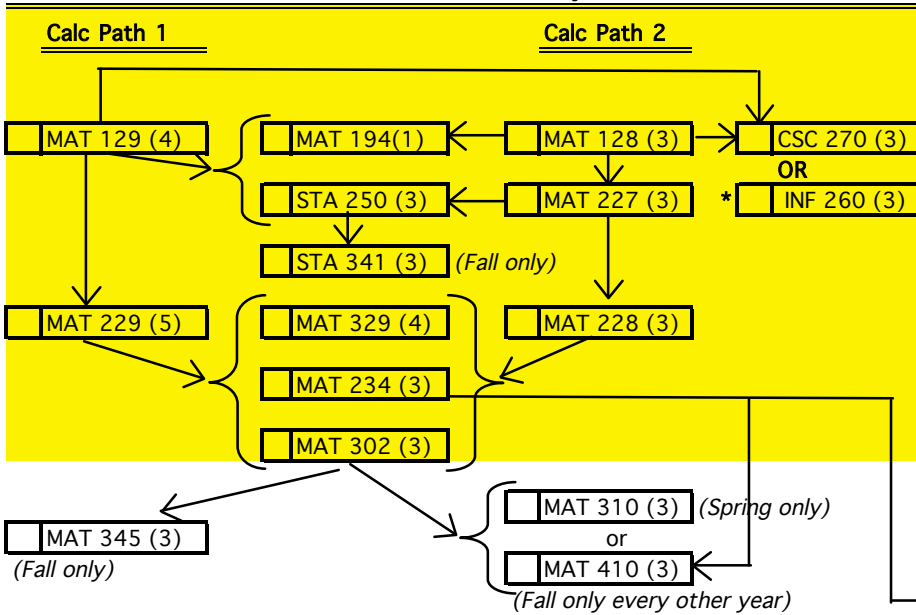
Calc Path 1

Calc Path 2

MAT 129 (4)

MAT 194(1)

MAT 128 (3)

CSC 270 (3)

OR

STA 250 (3)

MAT 227 (3)

* INF 260 (3)

STA 341 (3) (Fall only)

MAT 229 (5)

MAT 329 (4)

MAT 228 (3)

MAT 234 (3)

MAT 302 (3)

MAT 345 (3)

(Fall only)

MAT 310 (3) (Spring only)

or

MAT 410 (3)

(Fall only every other year)